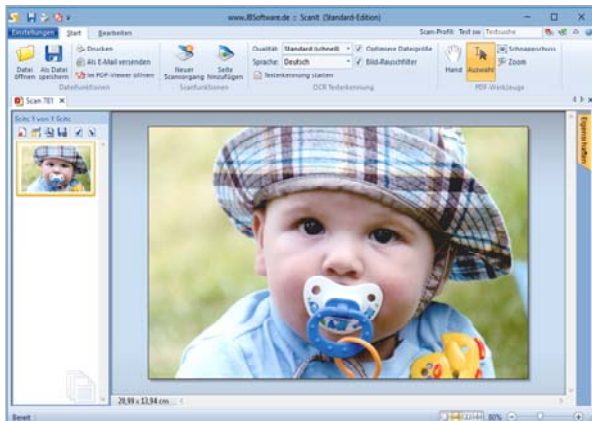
www.JBSoftware.de :: ScanIt (Standard-Edition)

Einstellungen Start Bearbeiten

Scan-Profil: Text sw Textsuche

Datei öffnen Als Datei speichern Drucken Als E-Mail versenden Im PDF-Viewer öffnen Dateifunktionen

Neuer Scanvorgang Seite hinzufügen Scanfunktionen

Qualität: Standard (schnell) Sprache: Deutsch Texterkennung starten Optimiere Dateigröße Bild-Rauschfilter OCR Texterkennung

Hand Auswahl Schnappschuss Zoom PDF-Werkzeuge

Scan 781

Seite 1 von 1 Seite

Eigenschaften

20,99 x 13,94 cm

Bereit

80%